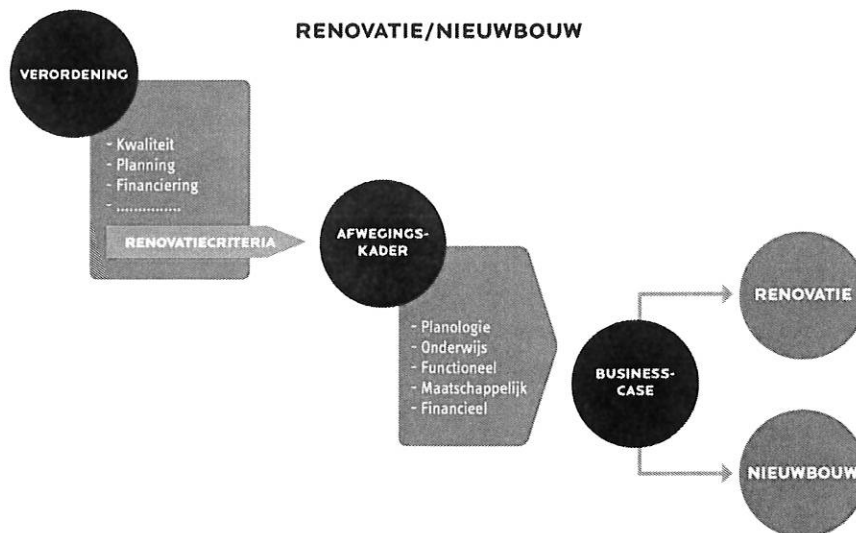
RENOVATIE/NIEUWBOUW

VERORDENING

- Kwaliteit
- Planning
- Financiering
- ...............

RENOVATIECRITERIA

AFWEGINGS-KADER

- Planologie
- Onderwijs
- Functioneel
- Maatschappelijk
- Financieel

BUSINESS-CASE

RENOVATIE

NIEUWBOUW